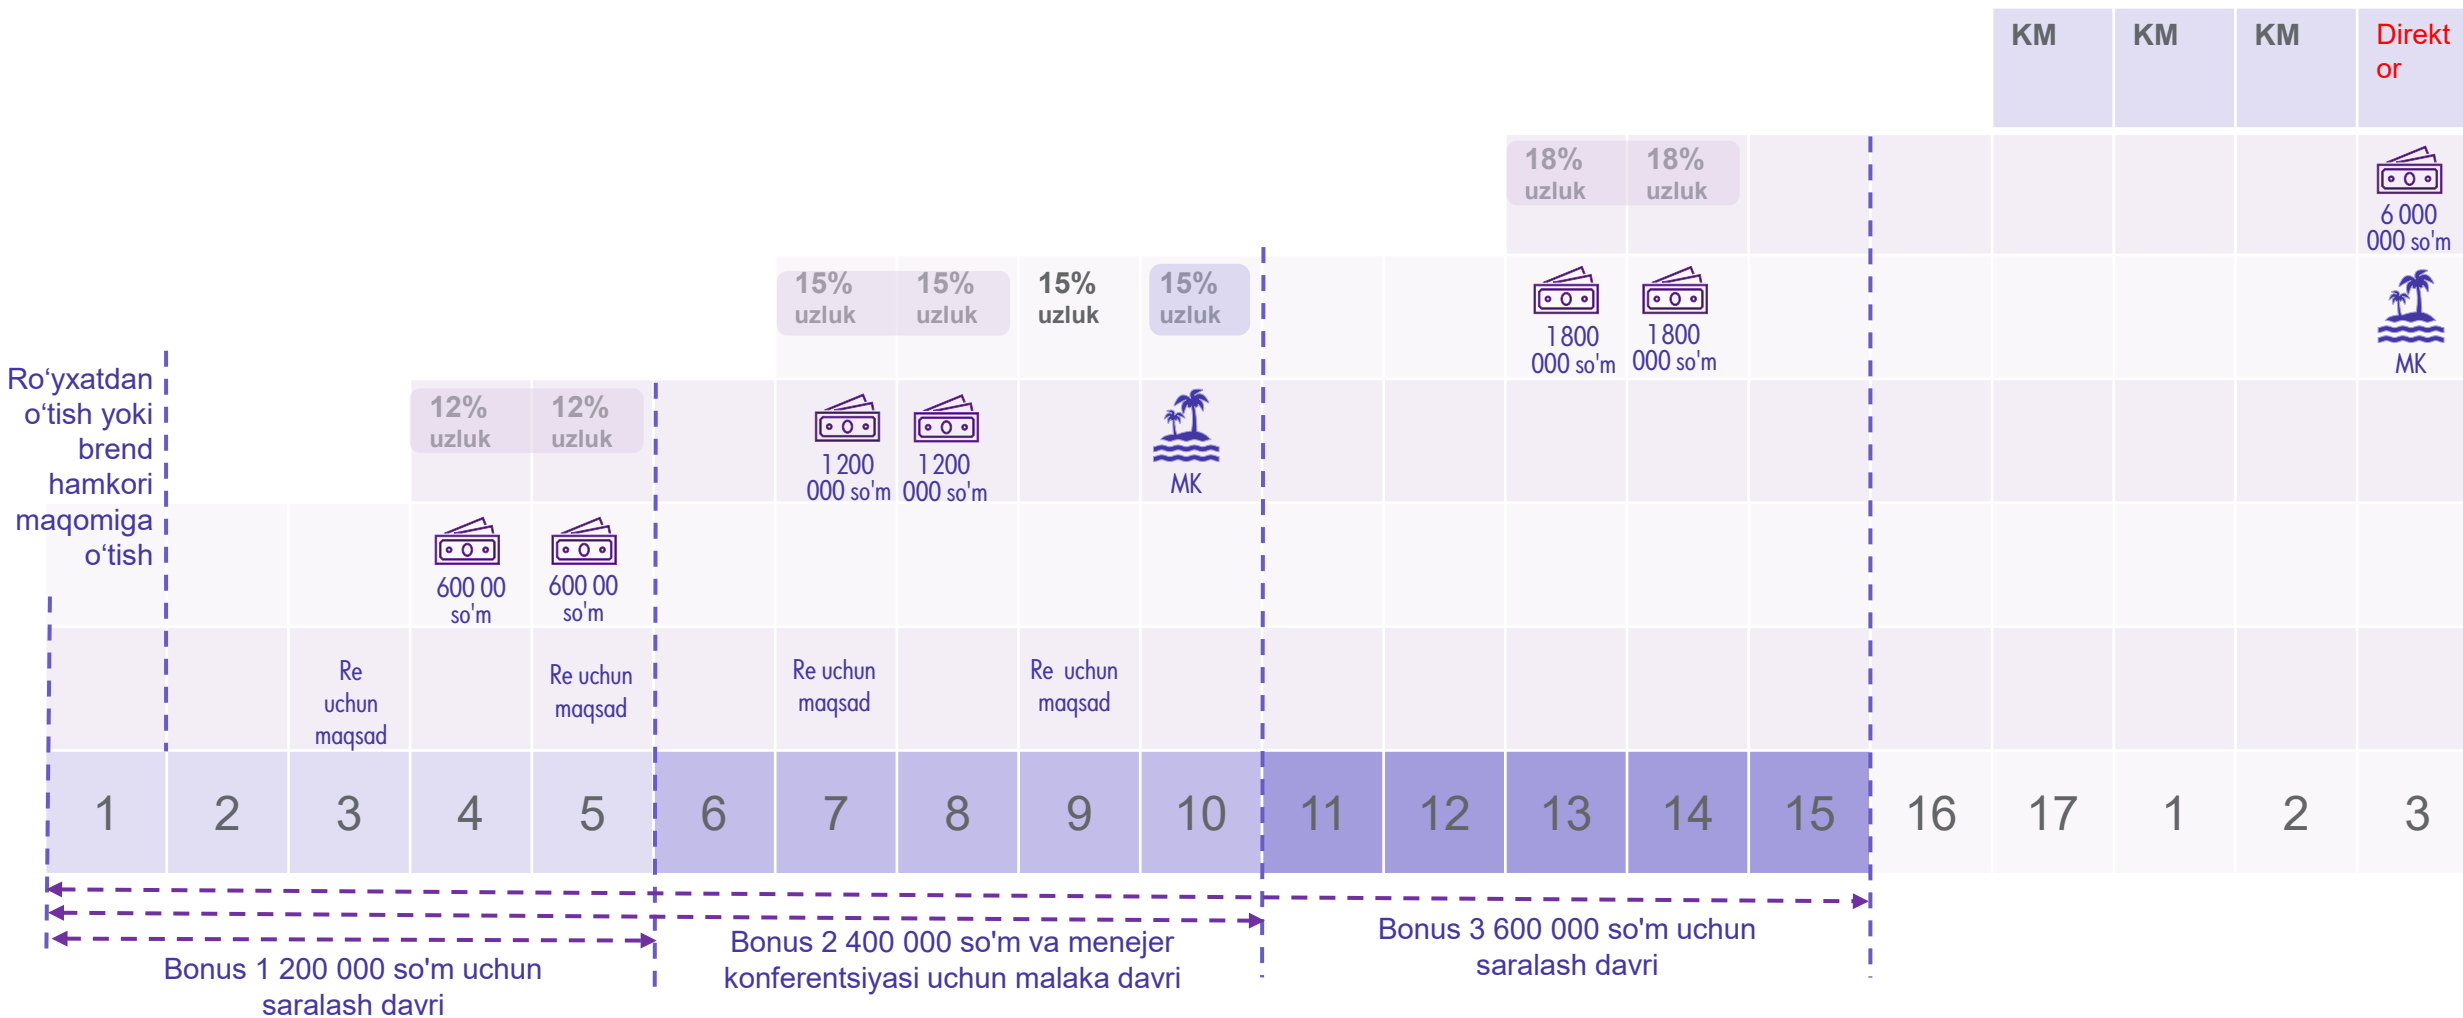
KM KM KM Direktor

18% uzluk 18% uzluk

6 000 000 so'm

15% uzluk 15% uzluk 15% uzluk 15% uzluk

1 800 000 so'm 1 800 000 so'm

MK

Ro‘yxatdan o‘tish yoki brend hamkori maqomiga o‘tish

12% uzluk 12% uzluk

1 200 000 so'm 1 200 000 so'm

MK

600 00 so'm 600 00 so'm

Re uchun maqsad

Re uchun maqsad

Re uchun maqsad

Re uchun maqsad

| 1 | 2 | 3 | 4 | 5 | 6 | 7 | 8 | 9 | 10 | 11 | 12 | 13 | 14 | 15 | 16 | 17 | 1 | 2 | 3 |
|---|---|---|---|---|---|---|---|---|---|---|---|---|---|---|---|---|---|---|---|

Bonus 1 200 000 so'm uchun saralash davri

Bonus 2 400 000 so'm va menejer konferentsiyasi uchun malaka davri

Bonus 3 600 000 so'm uchun saralash davri